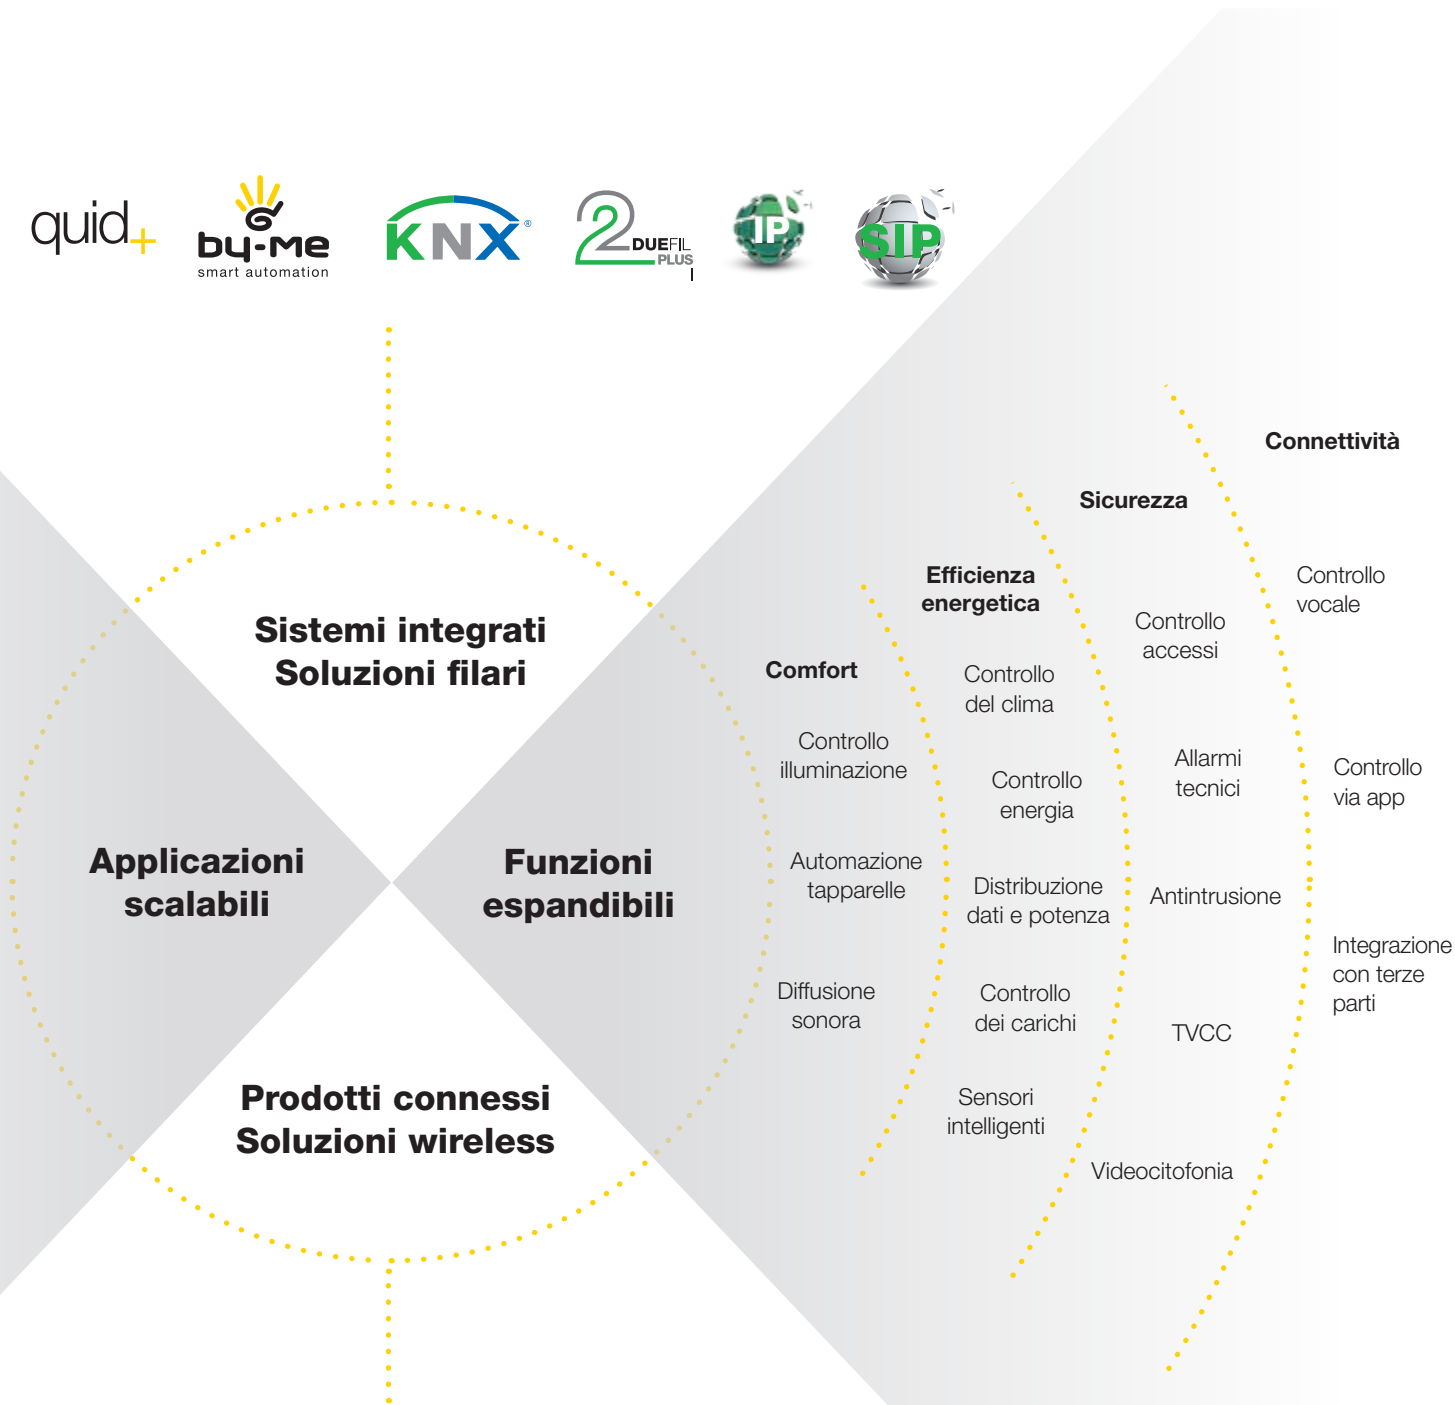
quid+

by-me
smart automation

KNX®

2 DUEFIL PLUS

IP

SIP

Sistemi integrati
Soluzioni filari

Applicazioni scalabili

Funzioni espandibili

Prodotti connessi
Soluzioni wireless

Comfort

Controllo illuminazione

Automazione tapparelle

Diffusione sonora

Efficienza energetica

Controllo del clima

Controllo energia

Distribuzione dati e potenza

Controllo dei carichi

Sensori intelligenti

Sicurezza

Controllo accessi

Allarmi tecnici

Antintrusione

TVCC

Videocitofonia

Connettività

Controllo vocale

Controllo via app

Integrazione con terze parti